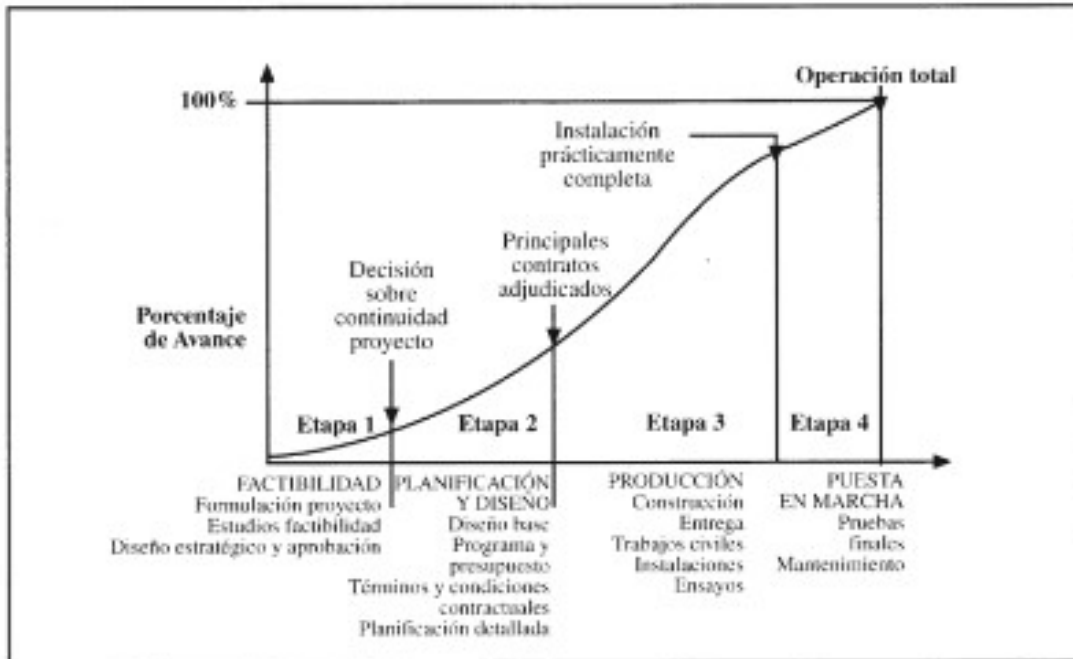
Operación total

100%

Instalación prácticamente completa

Principales contratos adjudicados

Decisión sobre continuidad proyecto

Porcentaje de Avance

Etapa 1

Etapa 2

Etapa 3

Etapa 4

FACTIBILIDAD
Formulación proyecto
Estudios factibilidad
Diseño estratégico y aprobación

PLANIFICACIÓN Y DISEÑO
Diseño base
Programa y presupuesto
Términos y condiciones contractuales
Planificación detallada

PRODUCCIÓN
Construcción
Entrega
Trabajos civiles
Instalaciones
Ensayos

PUESTA EN MARCHA
Pruebas finales
Mantenimiento